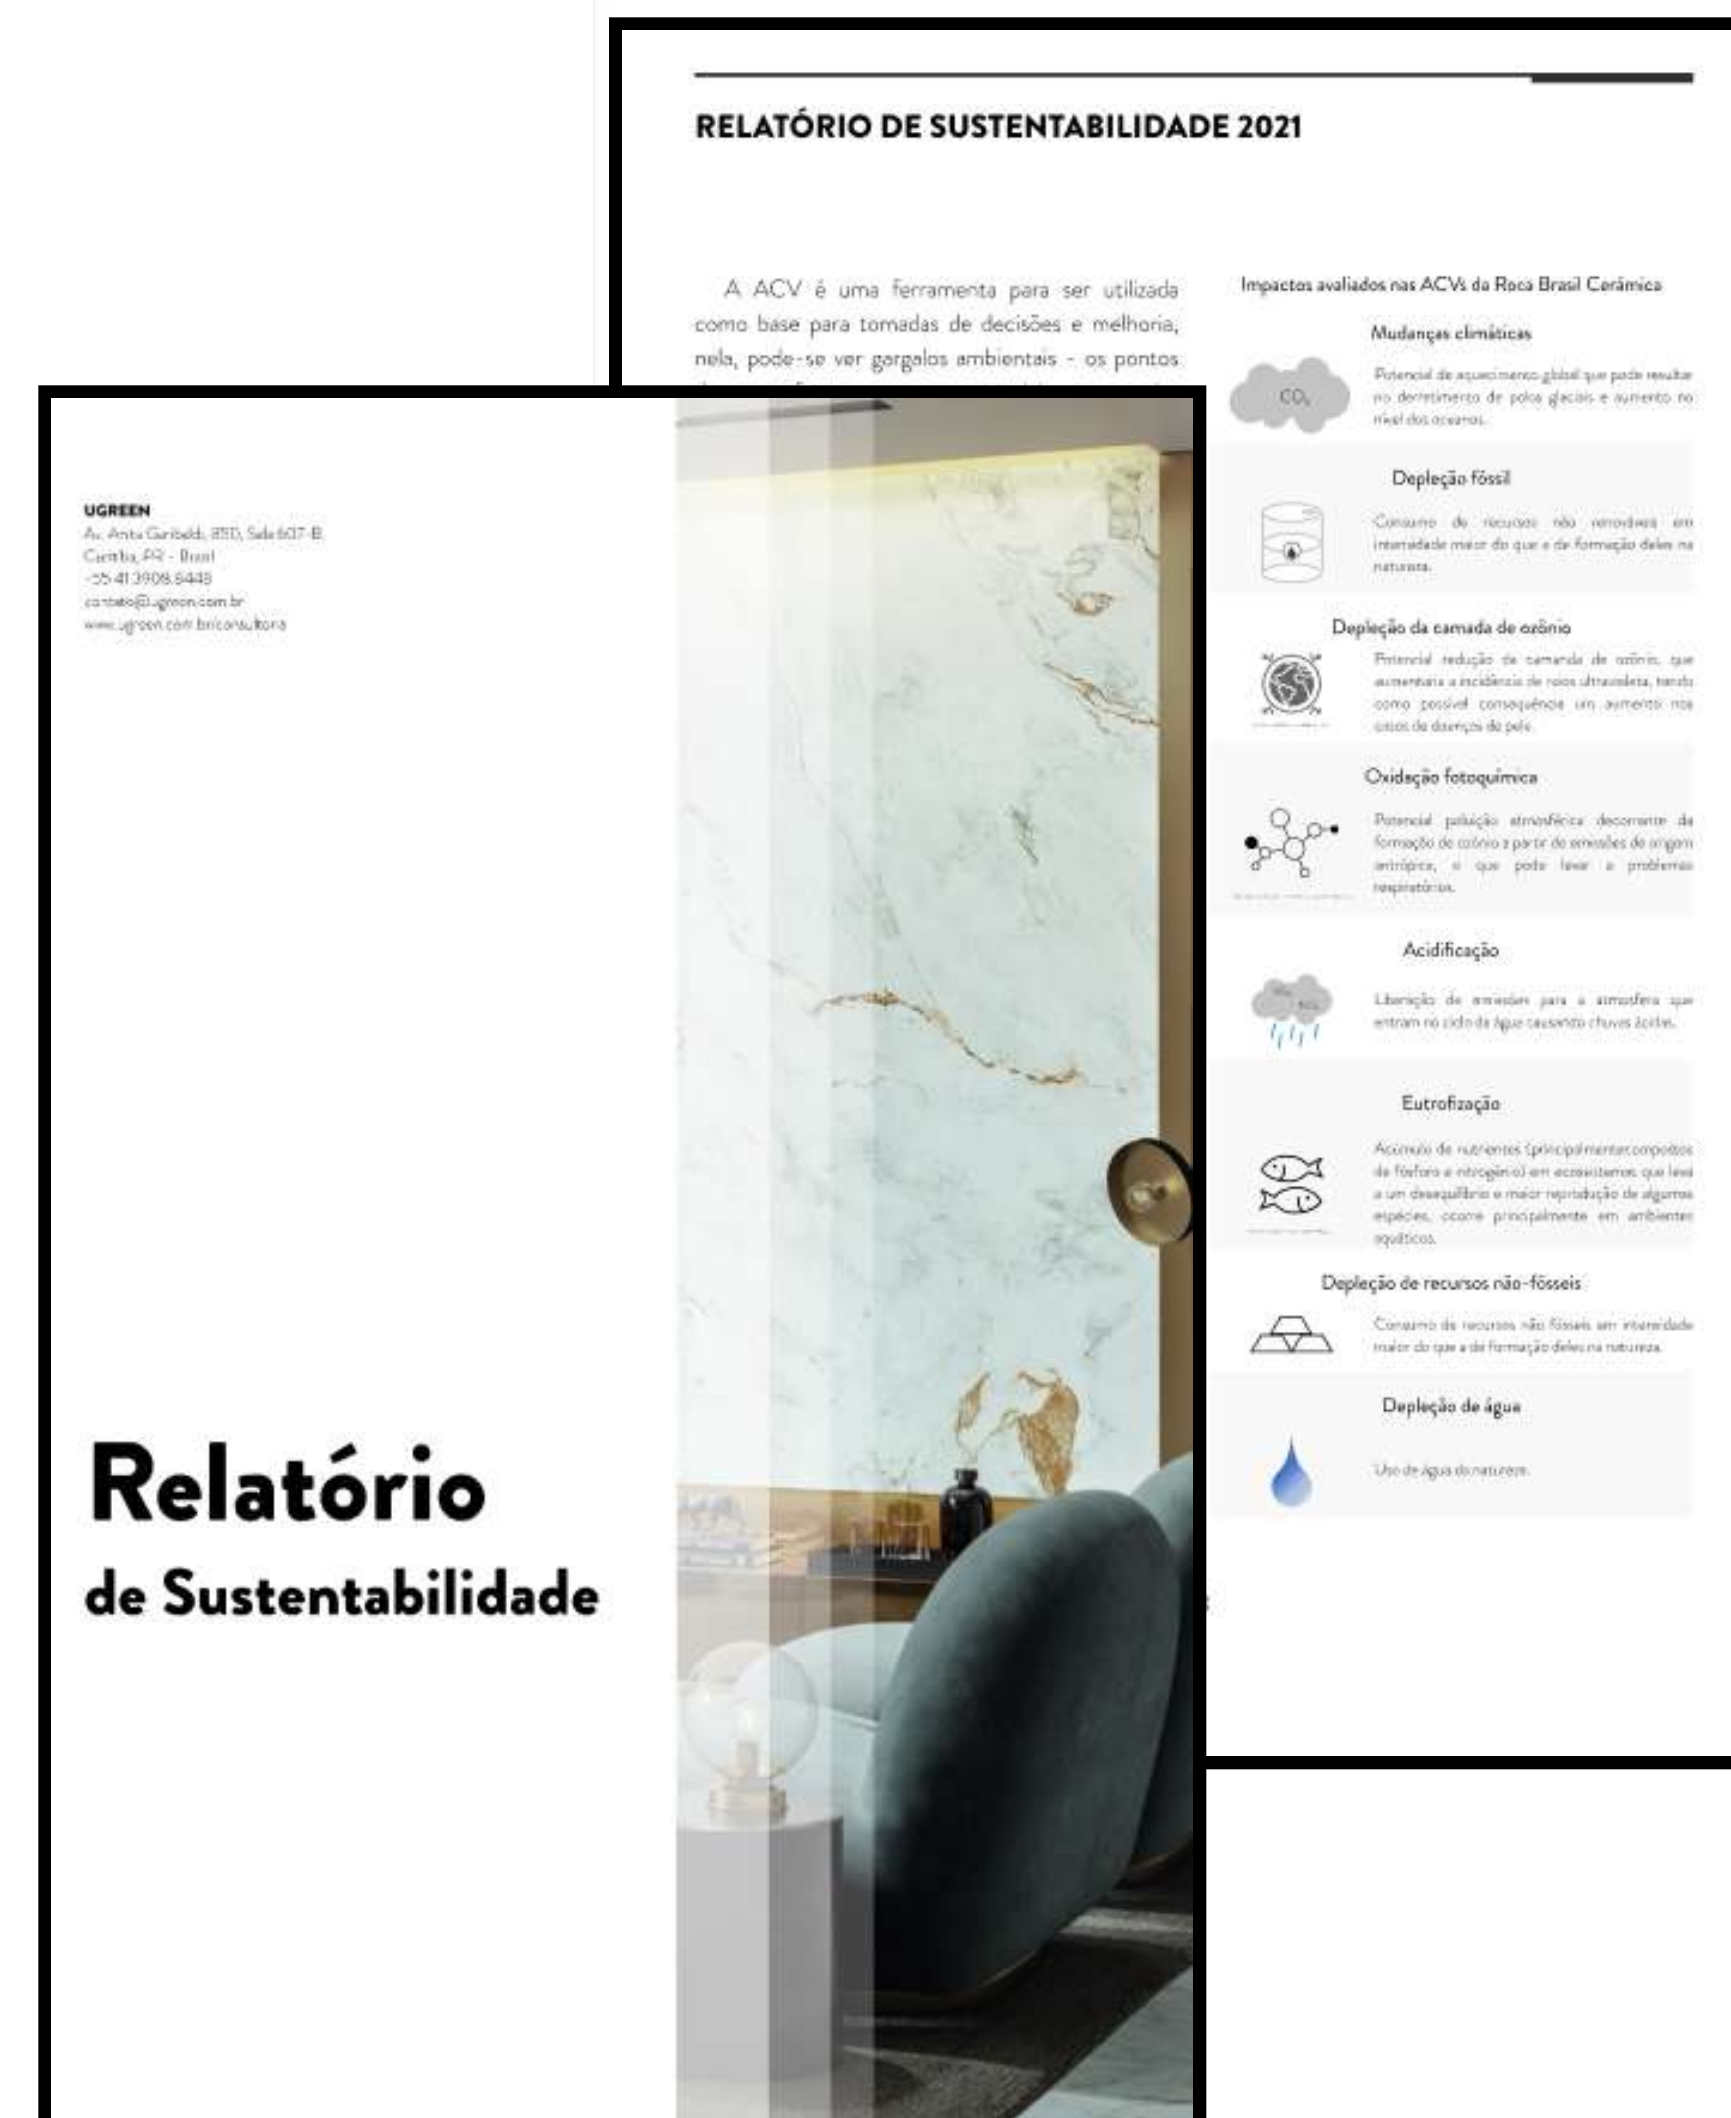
RELATÓRIO DE SUSTENTABILIDADE 2021

A ACV é uma ferramenta para ser utilizada como base para tomadas de decisões e melhoria, nela, pode-se ver gargalos ambientais - os pontos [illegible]

Impactos avaliados nas ACVs da Roca Brasil Cerâmica

Mudanças climáticas

$CO_2$

Potencial de aquecimento global que pode resultar no derretimento de polos glaciais e aumento no nível dos oceanos.

Depleção fóssil

Consumo de recursos não renováveis em intensidade maior do que a de formação deles na natureza.

Depleção da camada de ozônio

Potencial redução da camada de ozônio, que aumentaria a incidência de raios ultravioleta, tendo como possível consequência um aumento nos casos de doenças de pele.

Oxidação fotoquímica

Potencial poluição atmosférica decorrente da formação de ozônio a partir de emissões de origem antrópica, o que pode levar a problemas respiratórios.

Acidificação

Liberação de emissões para a atmosfera que entram no ciclo da água causando chuvas ácidas.

Eutrofização

Acúmulo de nutrientes (principalmente compostos de fósforo e nitrogênio) em ecossistemas que leva a um desequilíbrio e maior reprodução de algumas espécies, ocorre principalmente em ambientes aquáticos.

Depleção de recursos não-fósseis

Consumo de recursos não fósseis em intensidade maior do que a de formação deles na natureza.

Depleção de água

Uso de água da natureza.

UGREEN
Av. Anita Garibaldi, 850, Sala 607-B
Curitiba, PR - Brasil
+55 41 3908.6448
contato@ugreen.com.br
www.ugreen.com.br/consultoria

Relatório
de Sustentabilidade